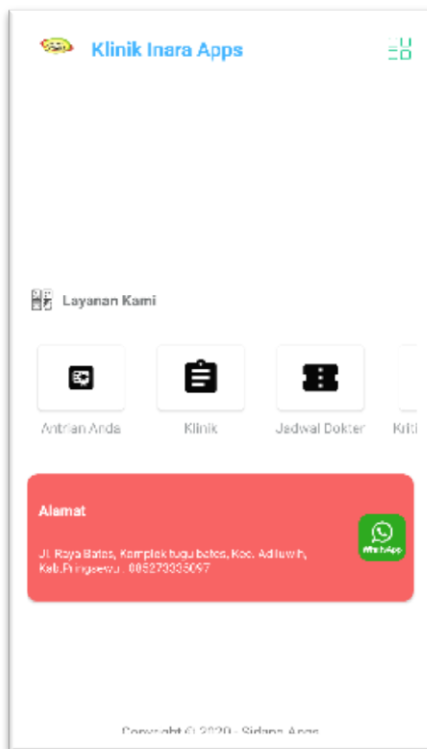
Klinik Inara Apps

Layanan Kami

Antrian Anda

Klinik

Jadwal Dokter

Kriti

Alamat

Jl. Raya Bates, Komplek tugu bates, Kec. Adiluwih, Kab.Pringsewu , 085273335097

WhatsApp

Copyright © 2020 - Sidang Apps